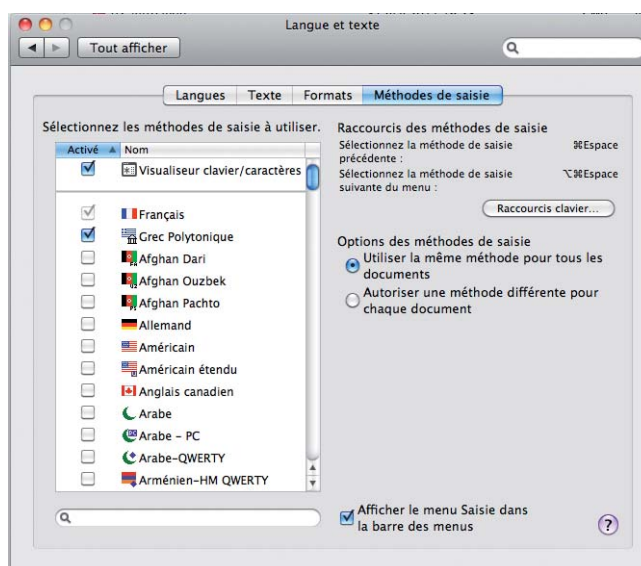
Langue et texte

Tout afficher

Langues | Texte | Formats | Méthodes de saisie

Sélectionnez les méthodes de saisie à utiliser.

| Activé | Nom |
|---|---|
| ☑ | Visualiseur clavier/caractères |
| ☑ | Français |
| ☑ | Grec Polytonique |
| ☐ | Afghan Dari |
| ☐ | Afghan Ouzbek |
| ☐ | Afghan Pachto |
| ☐ | Allemand |
| ☐ | Américain |
| ☐ | Américain étendu |
| ☐ | Anglais canadien |
| ☐ | Arabe |
| ☐ | Arabe - PC |
| ☐ | Arabe-QWERTY |
| ☐ | Arménien-HM QWERTY |

Raccourcis des méthodes de saisie

Sélectionnez la méthode de saisie précédente : ⌘Espace

Sélectionnez la méthode de saisie suivante du menu : ⌥⌘Espace

Raccourcis clavier...

Options des méthodes de saisie

Utiliser la même méthode pour tous les documents

Autoriser une méthode différente pour chaque document

Afficher le menu Saisie dans la barre des menus

?